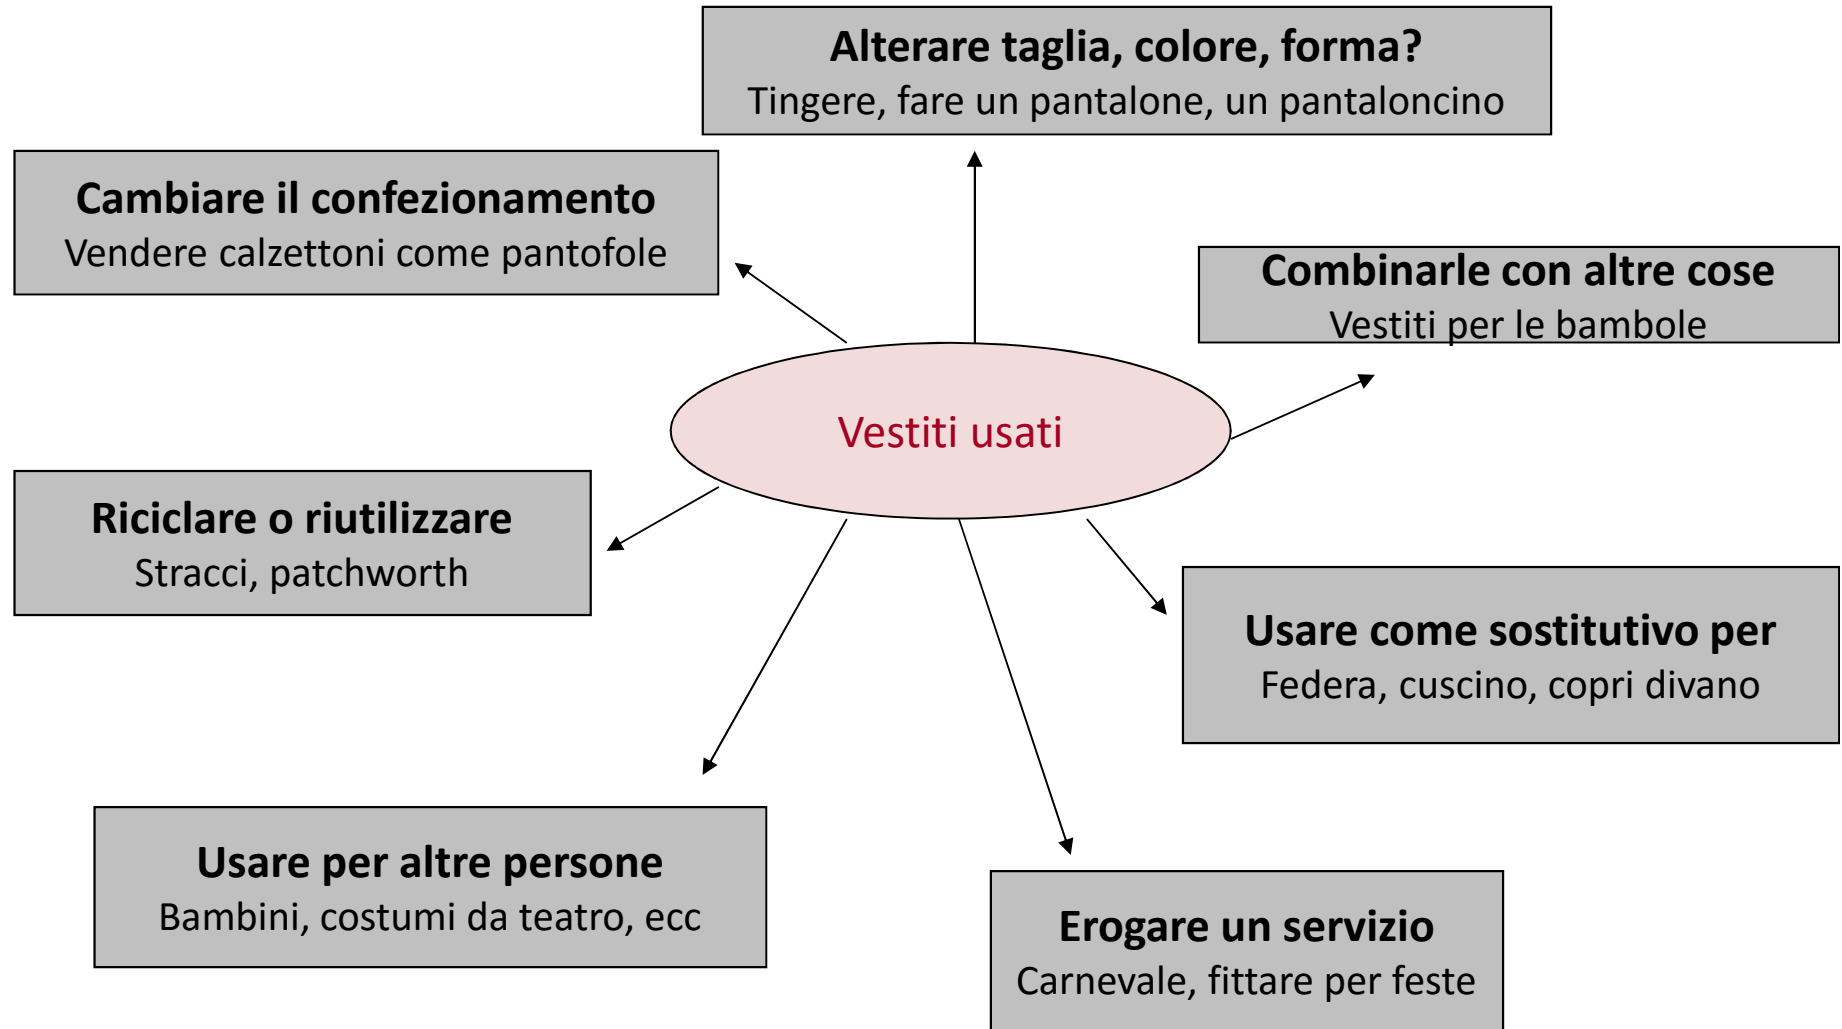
Alterare taglia, colore, forma?
Tingere, fare un pantalone, un pantaloncino

Cambiare il confezionamento
Vendere calzettoni come pantofole

Combinarle con altre cose
Vestiti per le bambole

Vestiti usati

Riciclare o riutilizzare
Stracci, patchworth

Usare come sostitutivo per
Federa, cuscino, copri divano

Usare per altre persone
Bambini, costumi da teatro, ecc

Erogare un servizio
Carnevale, fittare per feste